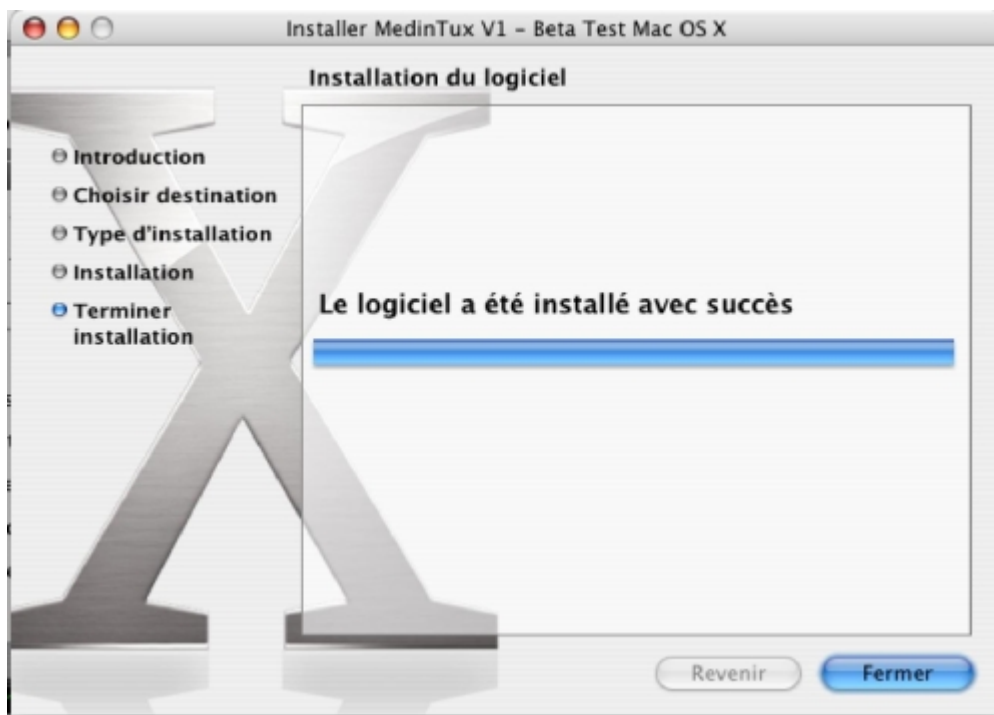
Installer MedinTux V1 – Beta Test Mac OS X

Installation du logiciel

Introduction
Choisir destination
Type d'installation
Installation
Terminer installation

Le logiciel a été installé avec succès

Revenir
Fermer